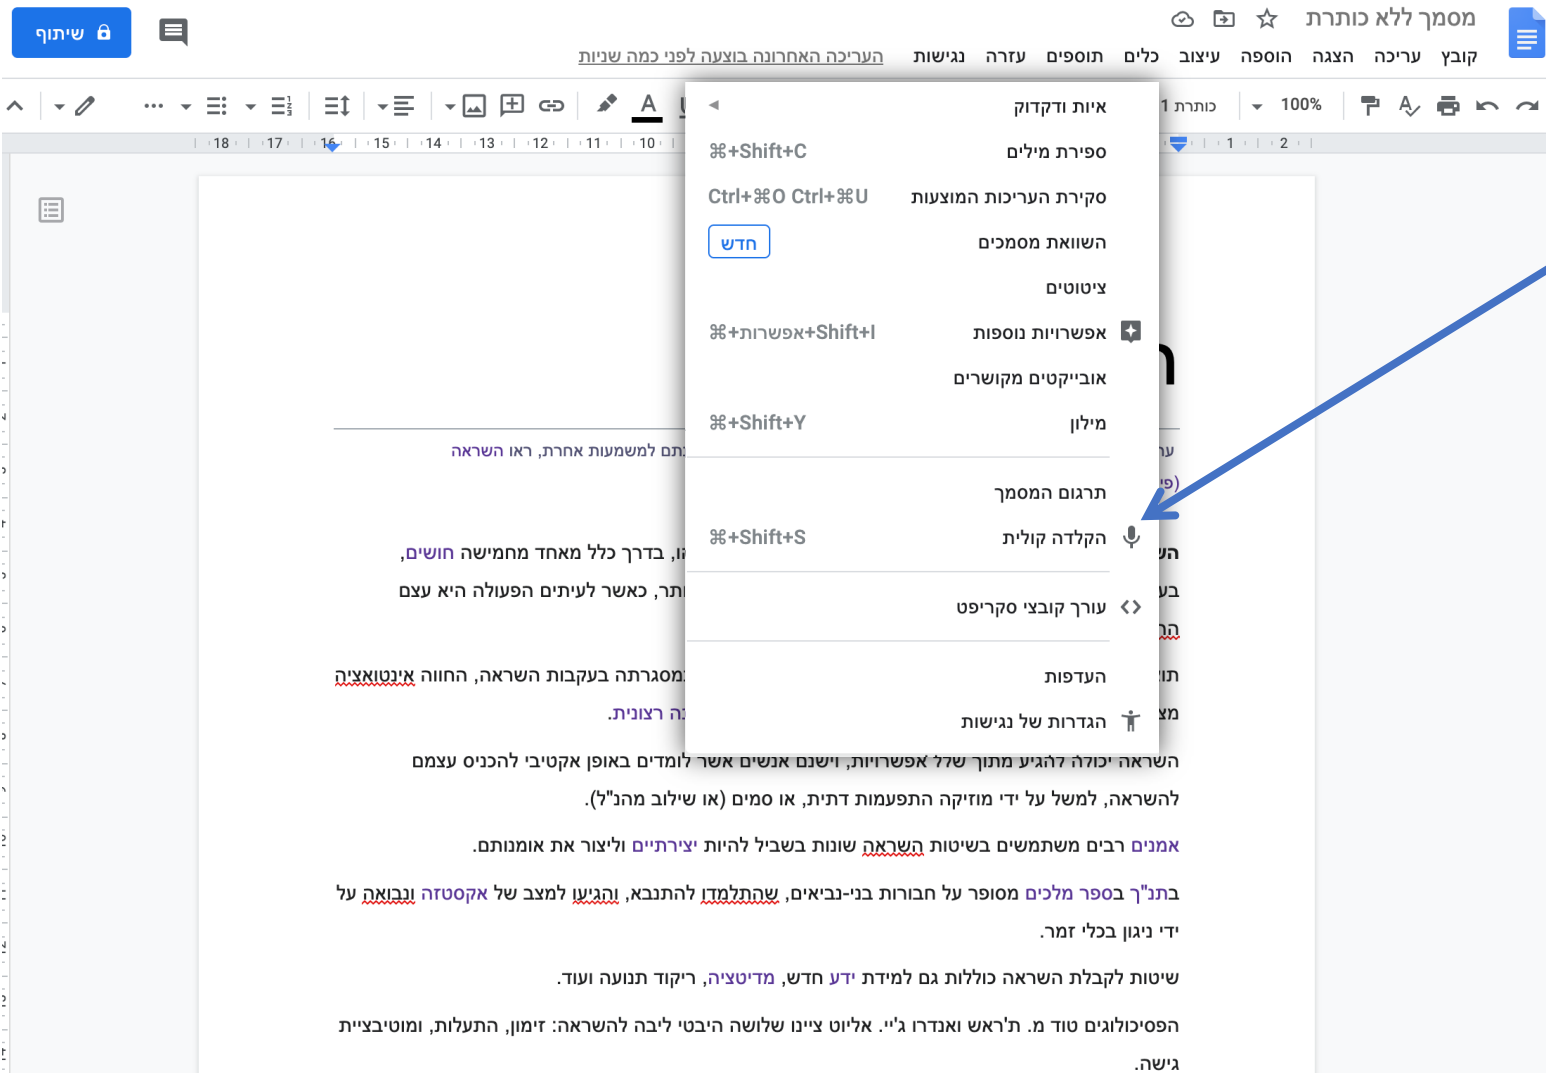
מסמך ללא כותרת

קובץ עריכה הצגה הוספה עיצוב כלים תוספות עזרה נגישות העריכה האחרונה בוצעה לפני כמה שניות

שיתוף

100% כותרת 1

איות ודקדוק
ספירת מילים ⌘+Shift+C
סקירת העריכות המוצעות Ctrl+⌘O Ctrl+⌘U
השוואת מסמכים חדש
ציטוטים
אפשרויות נוספות ⌘+אפשרות+Shift+I
אובייקטים מקושרים
מילון ⌘+Shift+Y
תרגום המסמך
הקלדה קולית ⌘+Shift+S
עורך קובצי סקריפט
העדפות
הגדרות של נגישות

18 17 16 15 14 13 12 11 10 1 2

תם למשמעות אחרת, ראו השראה

ו, בדרך כלל מאחד מחמישה חושים,
תר, כאשר לעיתים הפעולה היא עצם
מסגרתה בעקבות השראה, החווה אינטואציה
ה רצונית.

השראה יכולה להגיע מתוך שלל אפשרויות, וישנם אנשים אשר לומדים באופן אקטיבי להכניס עצמם להשראה, למשל על ידי מוזיקה התפעמות דתית, או סמים (או שילוב מהנ"ל).

אמנים רבים משתמשים בשיטות השראה שונות בשביל להיות יצירתיים וליצור את אומנותם.

בתנ"ך בספר מלכים מסופר על חבורות בני-נביאים, שהתלמדו להתנבא, והגיעו למצב של אקסטזה ונבואה על ידי ניגון בכלי זמר.

שיטות לקבלת השראה כוללות גם למידת ידע חדש, מדיטציה, ריקוד תנועה ועוד.

הפסיכולוגים טוד מ. ת'ראש ואנדרו ג'יי. אליוט ציינו שלושה היבטי ליבה להשראה: זימון, התעלות, ומוטיבציית גישה.